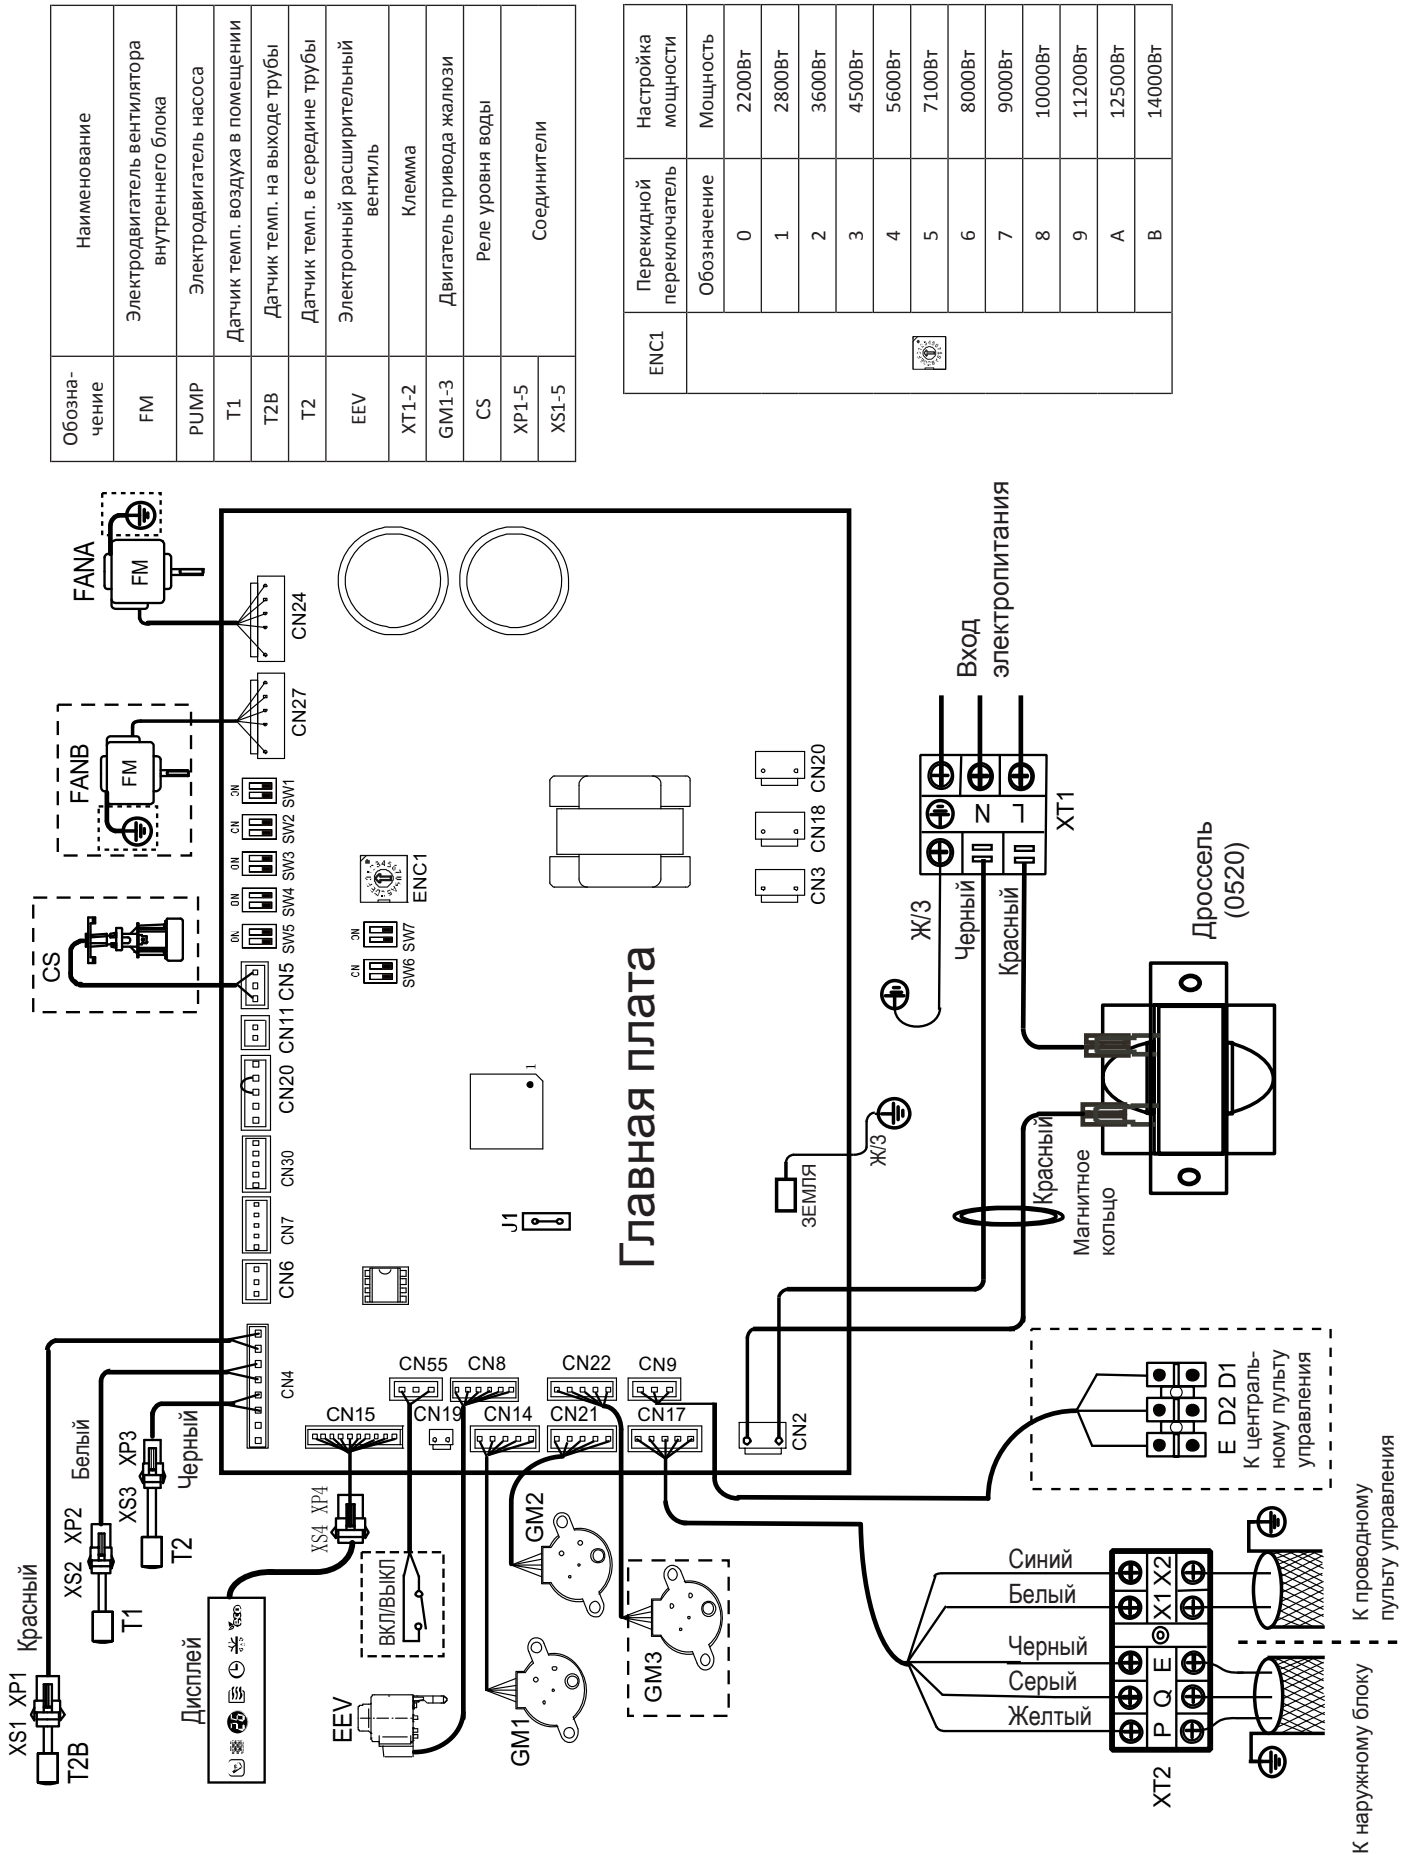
| Обозна-чение | Наименование |
|---|---|
| FM | Электродвигатель вентилятора внутреннего блока |
| PUMP | Электродвигатель насоса |
| T1 | Датчик темп. воздуха в помещении |
| T2B | Датчик темп. на выходе трубы |
| T2 | Датчик темп. в середине трубы |
| EEV | Электронный расширительный вентиль |
| XT1-2 | Клемма |
| GM1-3 | Двигатель привода жалюзи |
| CS | Реле уровня воды |
| XP1-5 | Соединители |
| XS1-5 | Соединители |

| ENC1 | Перекидной переключатель | Настройка мощности |
|---|---|---|
| | Обозначение | Мощность |
| | 0 | 2200Вт |
| | 1 | 2800Вт |
| | 2 | 3600Вт |
| | 3 | 4500Вт |
| | 4 | 5600Вт |
| | 5 | 7100Вт |
| | 6 | 8000Вт |
| | 7 | 9000Вт |
| | 8 | 10000Вт |
| | 9 | 11200Вт |
| | A | 12500Вт |
| | B | 14000Вт |

FANA FM CN24
FANB FM CN27
CS
SW1 SW2 SW3 SW4 SW5 ON
CN5 CN11 CN20 CN30 CN7 CN6
ENC1 SW7 SW6
CN20 CN18 CN3
J1
Главная плата
ЗЕМЛЯ Ж/З
Вход электропитания
XT1 N L
Ж/З Черный Красный
Дроссель (0520)
Красный
Магнитное кольцо
CN4
Красный XS1 XP1 T2B
Белый XS2 XP2 T1
Черный XS3 XP3 T2
CN15 XS4 XP4
CN55 CN8 CN19 CN14 CN22 CN21 CN9 CN17 CN2
Дисплей
ВКЛ/ВЫКЛ
EEV GM1 GM2 GM3
E D2 D1 К централь-ному пульту управления
Синий Белый Черный Серый Желтый
X2 X1 E Q P
XT2
К проводному пульту управления
К наружному блоку